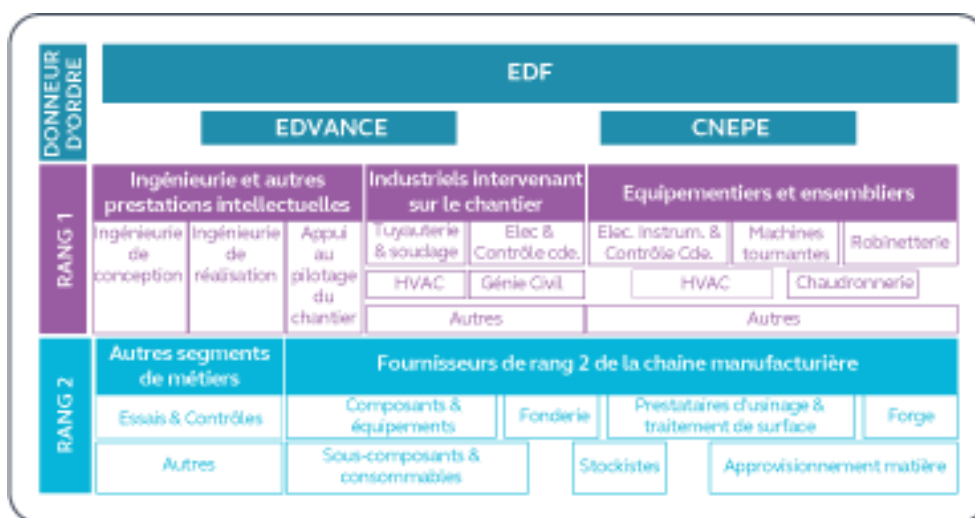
DONNEUR D'ORDRE

EDF

EDVANCE

CNEPE

RANG 1

Ingénieurie et autres prestations intellectuelles

Ingénieurie de conception

Ingénieurie de réalisation

Appui au pilotage du chantier

Industriels intervenant sur le chantier

Tuyauterie & soudage

Elec & Contrôle cde.

HVAC

Génie Civil

Autres

Equipementiers et ensembliers

Elec. Instrum. & Contrôle Cde.

Machines tournantes

Robinetterie

HVAC

Chaudronnerie

Autres

RANG 2

Autres segments de métiers

Essais & Contrôles

Autres

Fournisseurs de rang 2 de la chaine manufacturière

Composants & équipements

Fonderie

Prestataires d'usinage & traitement de surface

Forge

Sous-composants & consommables

Stockistes

Approvisionnement matière